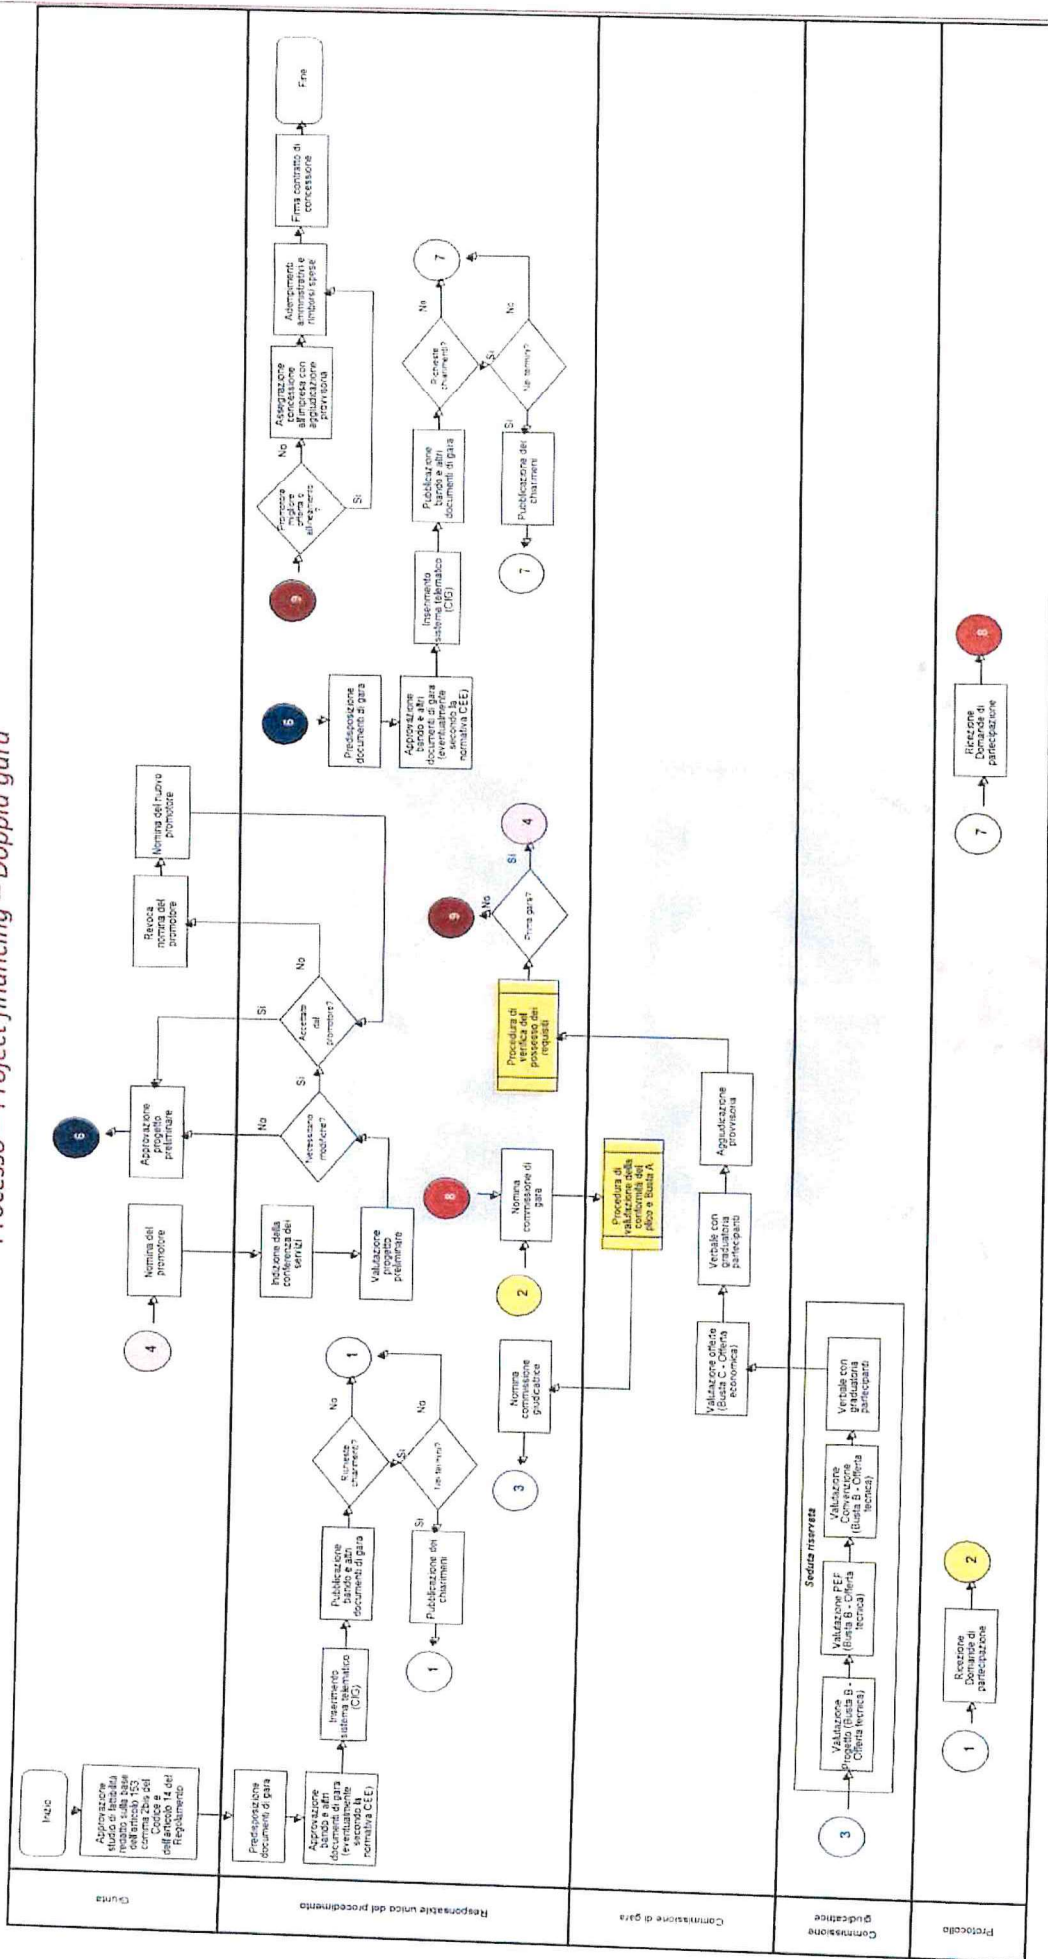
Processo - Project financing - Doppia gara

Giunta

Responsabile unico del procedimento

Commissione di gara

Commissione giudicatrice

Protocollo

Inizio

Approvazione studio di fattibilità redatto sulla base dell'articolo 153 comma 2bis del Codice e dell'articolo 14 del Regolamento

Predisposizione documenti di gara

Approvazione bando e altri documenti di gara (eventualmente secondo la normativa CEE)

Inserimento sistema telematico (CIG)

Pubblicazione bando e altri documenti di gara

Richieste chiarimenti?

Si

No

1

Nei termini?

Si

No

Pubblicazione dei chiarimenti

1

3

Nomina commissione giudicatrice

Seduta riservata

Valutazione Progetto (Busta B - Offerta tecnica)

Valutazione PEF (Busta B - Offerta tecnica)

Valutazione Convenzione (Busta B - Offerta tecnica)

Verbale con graduatoria partecipanti

Valutazione offerte (Busta C - Offerta economica)

Verbale con graduatoria partecipanti

Aggiudicazione provvisoria

1

Ricezione Domande di partecipazione

2

4

Nomina del promotore

Indizione della conferenza dei servizi

Valutazione progetto preliminare

Necessarie modifiche?

No

Si

Approvazione progetto preliminare

6

Accettate dal promotore?

Si

No

Revoca nomina del promotore

Nomina del nuovo promotore

8

Nomina commissione di gara

2

Procedura di valutazione della conformità del plico e Busta A

Procedura di verifica del possesso dei requisiti

Prima gara?

No

9

Si

4

6

Predisposizione documenti di gara

Approvazione bando e altri documenti di gara (eventualmente secondo la normativa CEE)

Inserimento sistema telematico (CIG)

Pubblicazione bando e altri documenti di gara

Richieste chiarimenti?

Si

No

7

Nei termini?

Si

No

Pubblicazione dei chiarimenti

7

9

Promotore migliora offerta o allineamento ?

No

Si

Assegnazione concessione all'impresa con aggiudicazione provvisoria

Adempimenti amministrativi e rimborsi spese

Firma contratto di concessione

Fine

7

Ricezione Domande di partecipazione

8